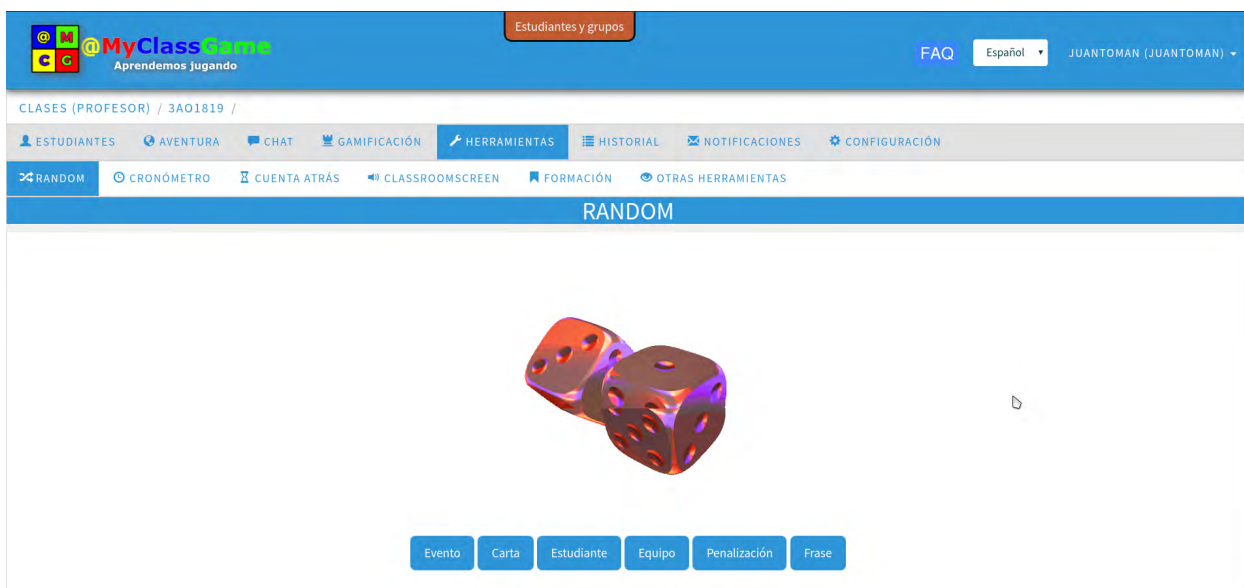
@ M
C G
@MyClassGame
Aprendemos jugando

Estudiantes y grupos

FAQ Español JUANTOMAN (JUANTOMAN)

CLASES (PROFESOR) / 3AO1819 /

ESTUDIANTES AVENTURA CHAT GAMIFICACIÓN HERRAMIENTAS HISTORIAL NOTIFICACIONES CONFIGURACIÓN

RANDOM CRONÓMETRO CUENTA ATRÁS CLASSROOMSCREEN FORMACIÓN OTRAS HERRAMIENTAS

RANDOM

Evento Carta Estudiante Equipo Penalización Frase